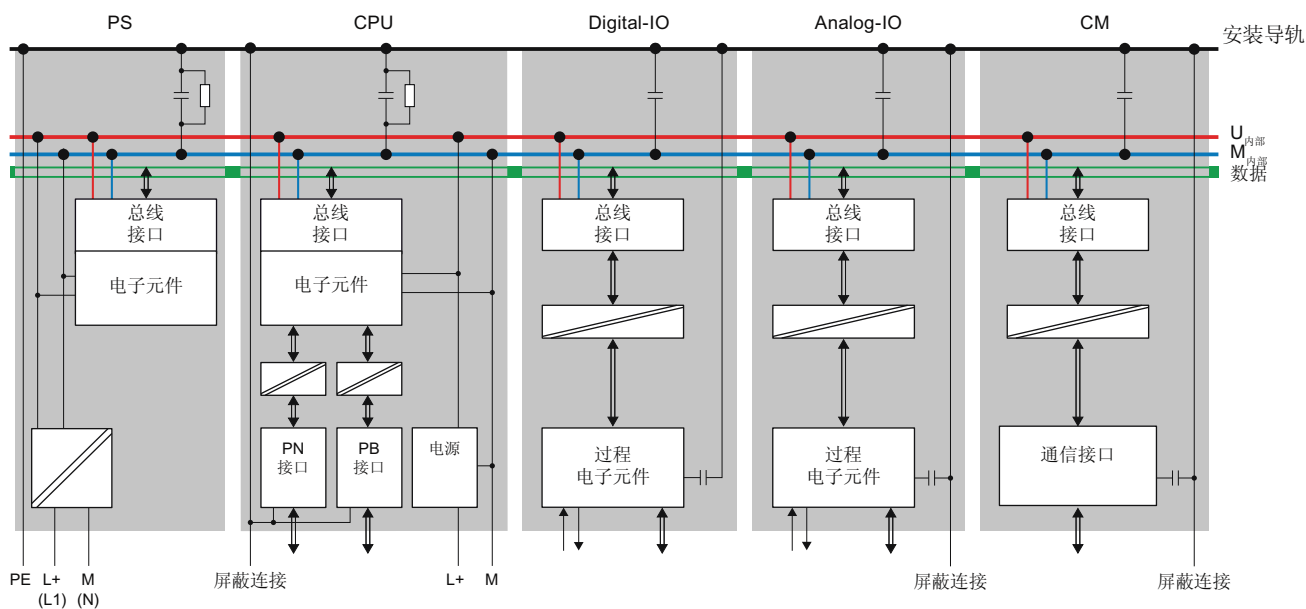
PS
CPU
Digital-IO
Analog-IO
CM
安装导轨

$U_{内部}$
$M_{内部}$
数据

总线
接口
电子元件

总线
接口
电子元件

PN
接口
PB
接口
电源

总线
接口
过程
电子元件

总线
接口
过程
电子元件

总线
接口
通信接口

PE
L+
(L1)
M
(N)
屏蔽连接
L+
M
屏蔽连接
屏蔽连接